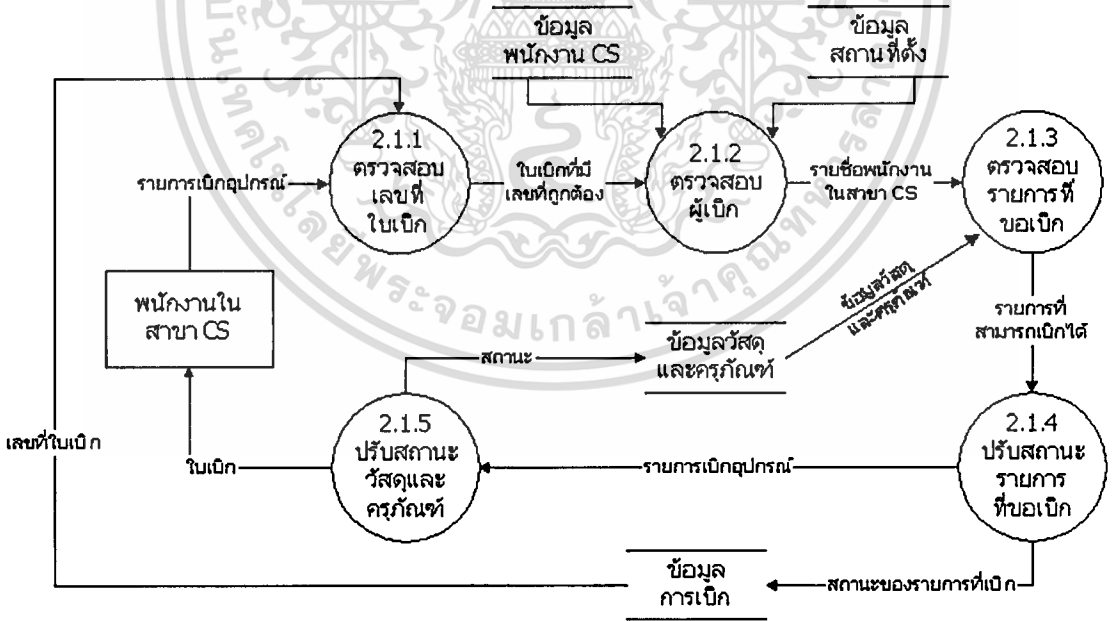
ข้อมูล พนักงาน CS

ข้อมูล สถานที่ตั้ง

2.1.1 ตรวจสอบ เลขที่ ใบเบิก

รายการเบิกอุปกรณ์

ใบเบิกที่มี เลขที่ถูกต้อง

2.1.2 ตรวจสอบ ผู้เบิก

รายชื่อพนักงาน ในสาขา CS

2.1.3 ตรวจสอบ รายการที่ ขอเบิก

พนักงานใน สาขา CS

ข้อมูลวัสดุ และครุภัณฑ์

สถานะ

ข้อมูลวัสดุ และครุภัณฑ์

รายการที่ สามารถเบิกได้

เลขที่ใบเบิก

ใบเบิก

2.1.5 ปรับสถานะ วัสดุและ ครุภัณฑ์

รายการเบิกอุปกรณ์

2.1.4 ปรับสถานะ รายการ ที่ขอเบิก

ข้อมูล การเบิก

สถานะของรายการที่เบิก